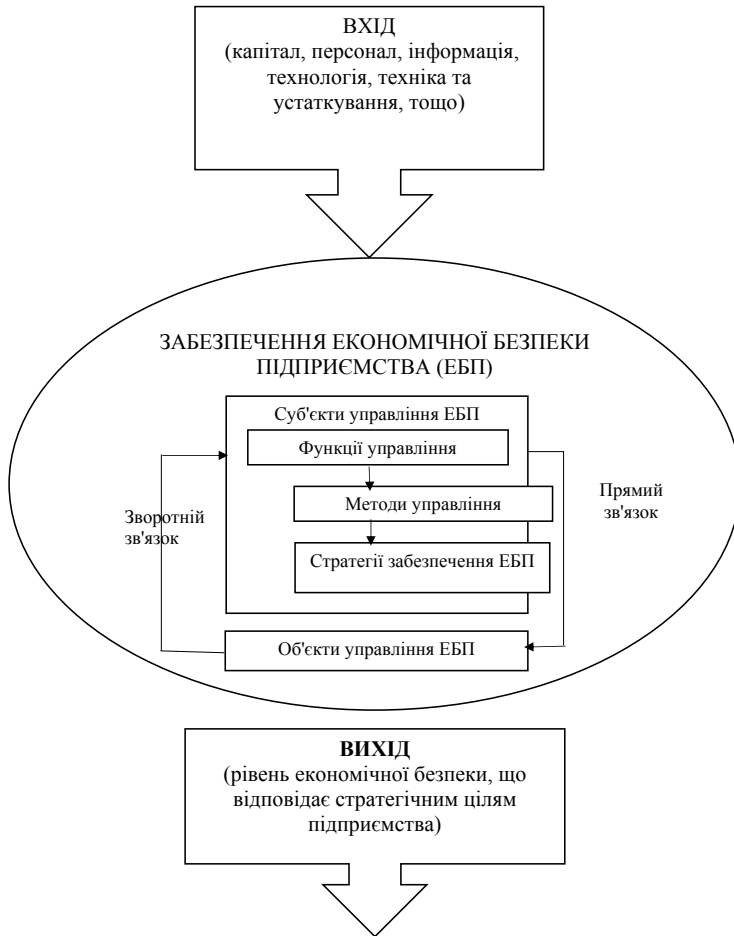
ВХІД
(капітал, персонал, інформація, технологія, техніка та устаткування, тощо)

ЗАБЕЗПЕЧЕННЯ ЕКОНОМІЧНОЇ БЕЗПЕКИ ПІДПРИЄМСТВА (ЕБП)

Суб'єкти управління ЕБП

Функції управління

Методи управління

Стратегії забезпечення ЕБП

Зворотній зв'язок

Прямий зв'язок

Об'єкти управління ЕБП

ВИХІД
(рівень економічної безпеки, що відповідає стратегічним цілям підприємства)